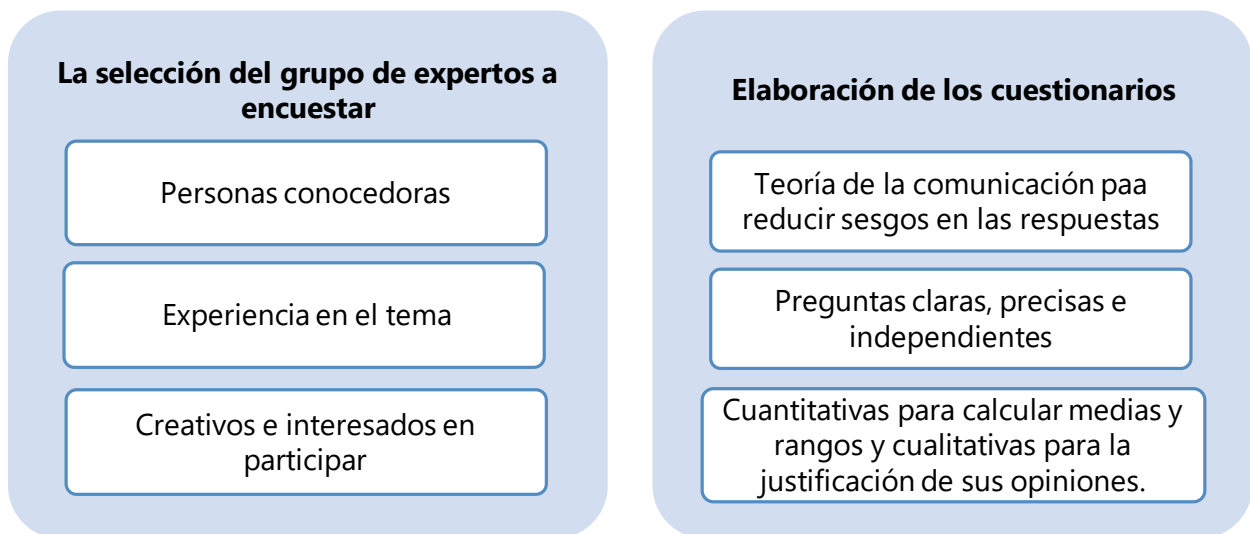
La selección del grupo de expertos a encuestar

Personas conocedoras

Experiencia en el tema

Creativos e interesados en participar

Elaboración de los cuestionarios

Teoría de la comunicación paa reducir sesgos en las respuestas

Preguntas claras, precisas e independientes

Cuantitativas para calcular medias y rangos y cualitativas para la justificación de sus opiniones.